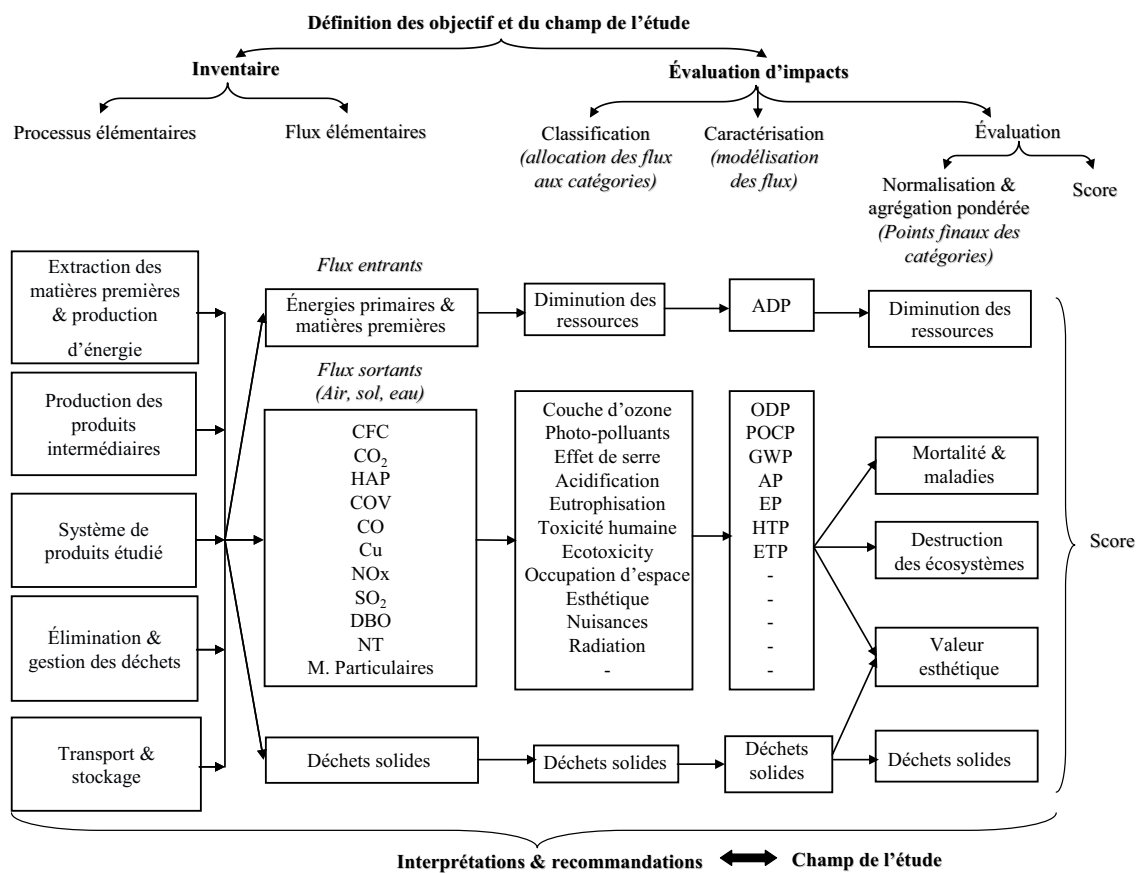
Définition des objectif et du champ de l'étude

Inventaire

Processus élémentaires

Flux élémentaires

Évaluation d'impacts

Classification
(allocation des flux aux catégories)

Caractérisation
(modélisation des flux)

Évaluation

Normalisation & agrégation pondérée
(Points finaux des catégories)

Score

Extraction des matières premières & production d'énergie

Production des produits intermédiaires

Système de produits étudié

Élimination & gestion des déchets

Transport & stockage

Flux entrants

Énergies primaires & matières premières

Diminution des ressources

ADP

Diminution des ressources

Flux sortants
(Air, sol, eau)

CFC
$CO_2$
HAP
COV
CO
Cu
NOx
$SO_2$
DBO
NT
M. Particulaires

Couche d'ozone
Photo-polluants
Effet de serre
Acidification
Eutrophisation
Toxicité humaine
Ecotoxicity
Occupation d'espace
Esthétique
Nuisances
Radiation
-

ODP
POCP
GWP
AP
EP
HTP
ETP
-
-
-
-
-

Mortalité & maladies

Destruction des écosystèmes

Valeur esthétique

Score

Déchets solides

Déchets solides

Déchets solides

Déchets solides

Interprétations & recommandations

Champ de l'étude